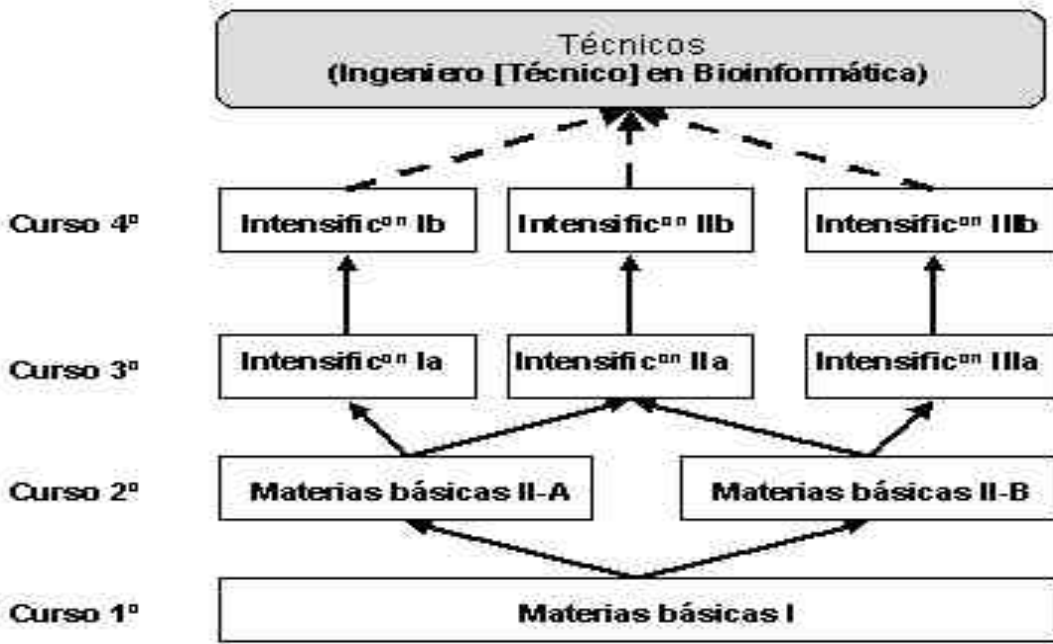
Técnicos
(Ingeniero [Técnico] en Bioinformática)

Curso 4º
Intensific$^{on}$ Ib
Intensific$^{on}$ IIb
Intensific$^{on}$ IIIb

Curso 3º
Intensific$^{on}$ Ia
Intensific$^{on}$ IIa
Intensific$^{on}$ IIIa

Curso 2º
Materias básicas II-A
Materias básicas II-B

Curso 1º
Materias básicas I